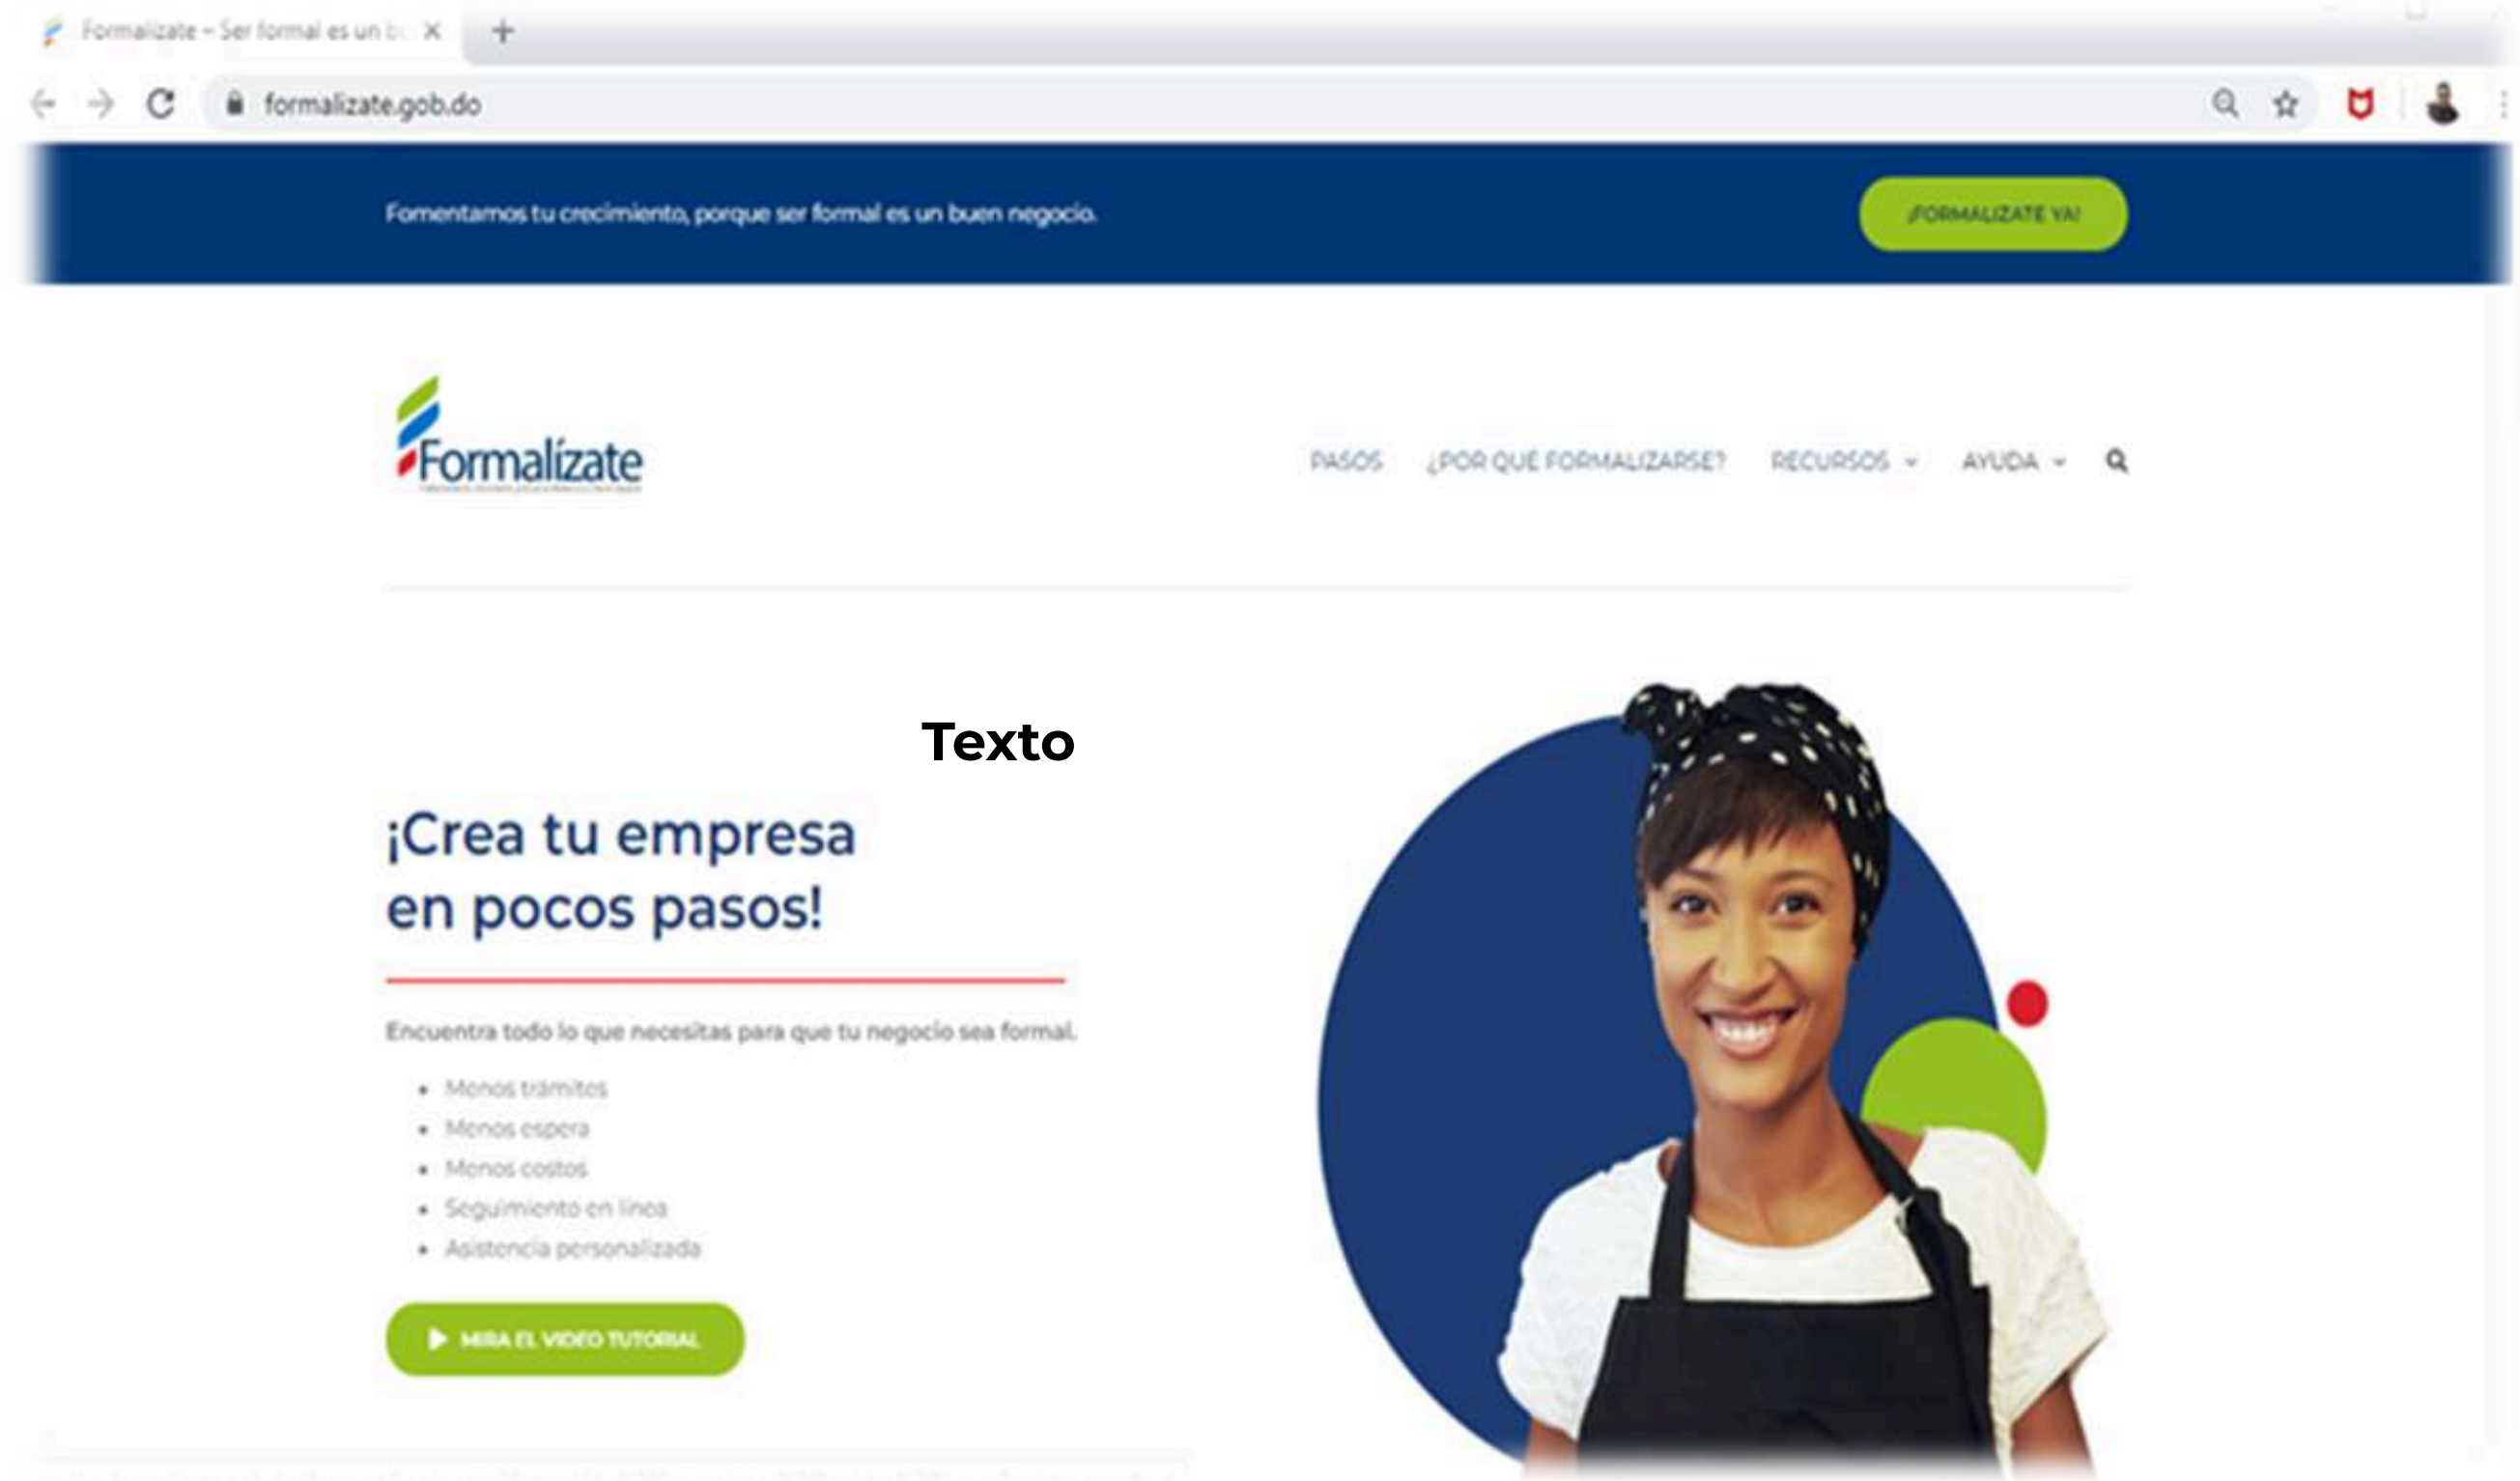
Formalízate – Ser formal es un b

formalizate.gob.do

Fomentamos tu crecimiento, porque ser formal es un buen negocio.

¡FORMALÍZATE YA!

Formalízate

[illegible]

PASOS ¿POR QUÉ FORMALIZARSE? RECURSOS AYUDA

Texto

¡Crea tu empresa en pocos pasos!

Encuentra todo lo que necesitas para que tu negocio sea formal.

- Menos trámites
- Menos espera
- Menos costos
- Seguimiento en línea
- Asistencia personalizada

MIRA EL VIDEO TUTORIAL